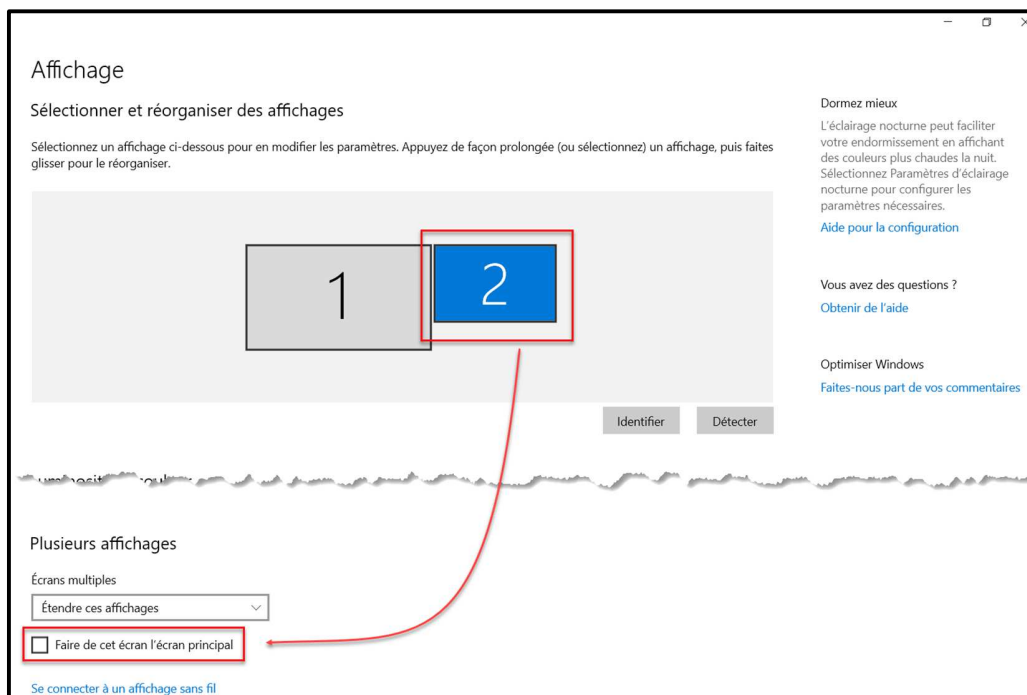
Affichage

Sélectionner et réorganiser des affichages

Sélectionnez un affichage ci-dessous pour en modifier les paramètres. Appuyez de façon prolongée (ou sélectionnez) un affichage, puis faites glisser pour le réorganiser.

1

2

Identifier

Détecter

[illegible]

Plusieurs affichages

Écrans multiples

Étendre ces affichages

Faire de cet écran l'écran principal

Se connecter à un affichage sans fil

Dormez mieux

L'éclairage nocturne peut faciliter votre endormissement en affichant des couleurs plus chaudes la nuit. Sélectionnez Paramètres d'éclairage nocturne pour configurer les paramètres nécessaires.

Aide pour la configuration

Vous avez des questions ?

Obtenir de l'aide

Optimiser Windows

Faites-nous part de vos commentaires